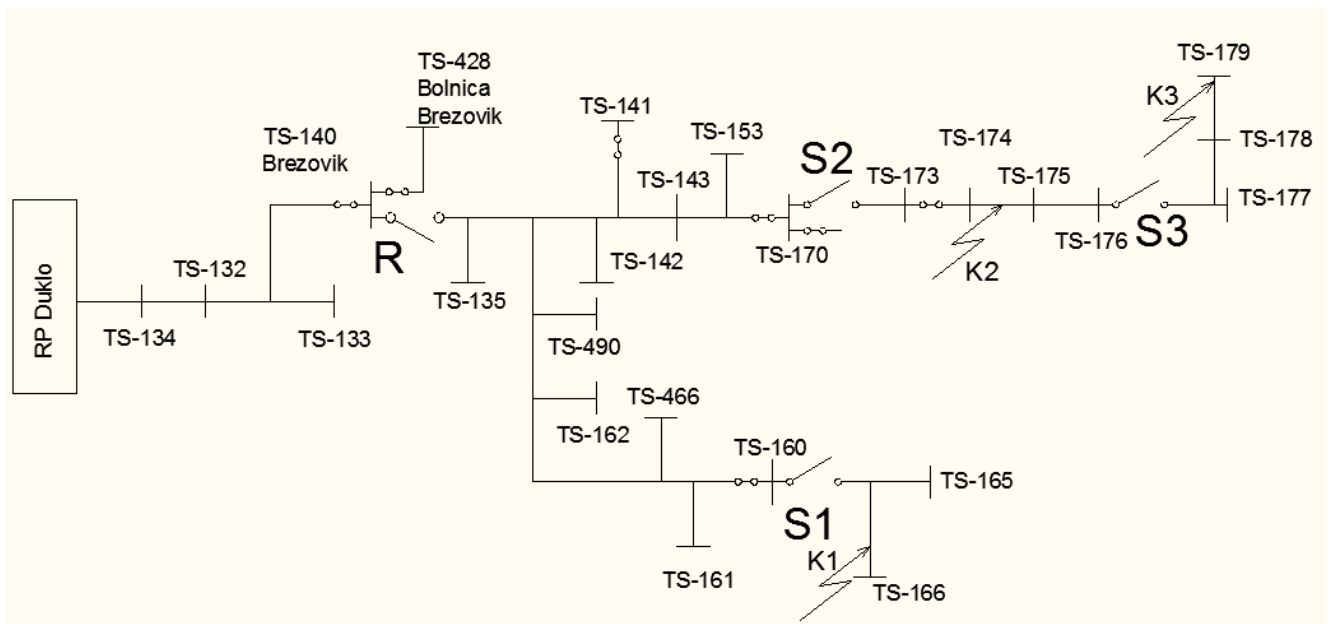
RP Duklo

TS-134

TS-132

TS-133

TS-140
Brezovik

TS-428
Bolnica
Brezovik

R

TS-135

TS-141

TS-153

TS-143

TS-142

TS-490

TS-466

TS-162

S2

TS-170

TS-174

TS-173

TS-175

K2

TS-176

S3

TS-179

K3

TS-178

TS-177

TS-160

TS-165

S1

K1

TS-161

TS-166